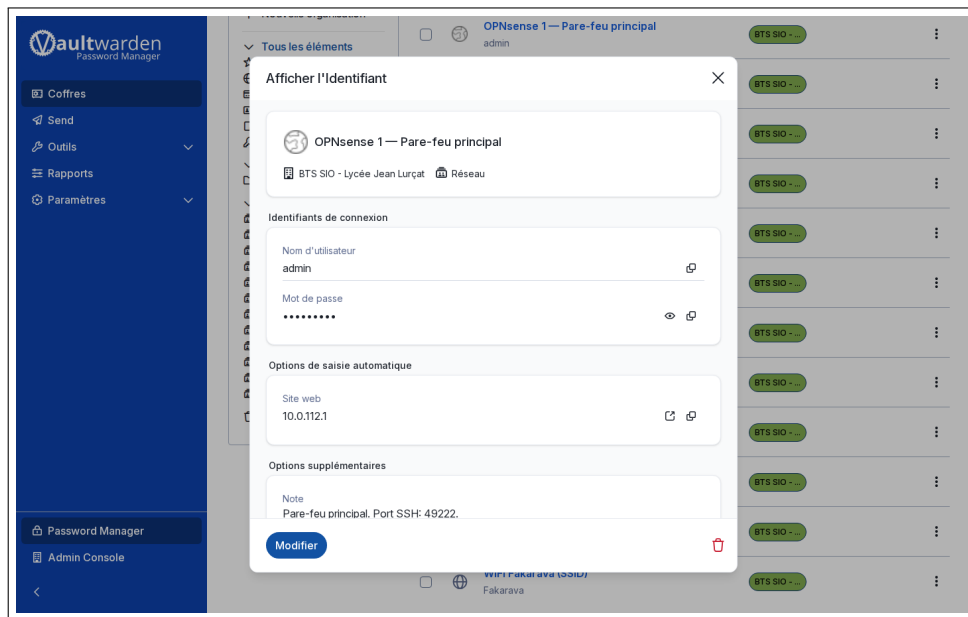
Vaultwarden
Password Manager

Coffres
Send
Outils
Rapports
Paramètres

Password Manager
Admin Console

Nouvelle organisation
Tous les éléments

OPNsense 1 — Pare-feu principal
admin

BTS SIO - ...
BTS SIO - ...
BTS SIO - ...
BTS SIO - ...
BTS SIO - ...
BTS SIO - ...
BTS SIO - ...
BTS SIO - ...
BTS SIO - ...
BTS SIO - ...
BTS SIO - ...
BTS SIO - ...

WiFi Fakarava (SSID)
Fakarava

Afficher l'Identifiant

OPNsense 1 — Pare-feu principal
BTS SIO - Lycée Jean Lurçat   Réseau

Identifiants de connexion
Nom d'utilisateur
admin
Mot de passe
•••••••••

Options de saisie automatique
Site web
10.0.112.1

Options supplémentaires
Note
Pare-feu principal. Port SSH: 49222.

Modifier